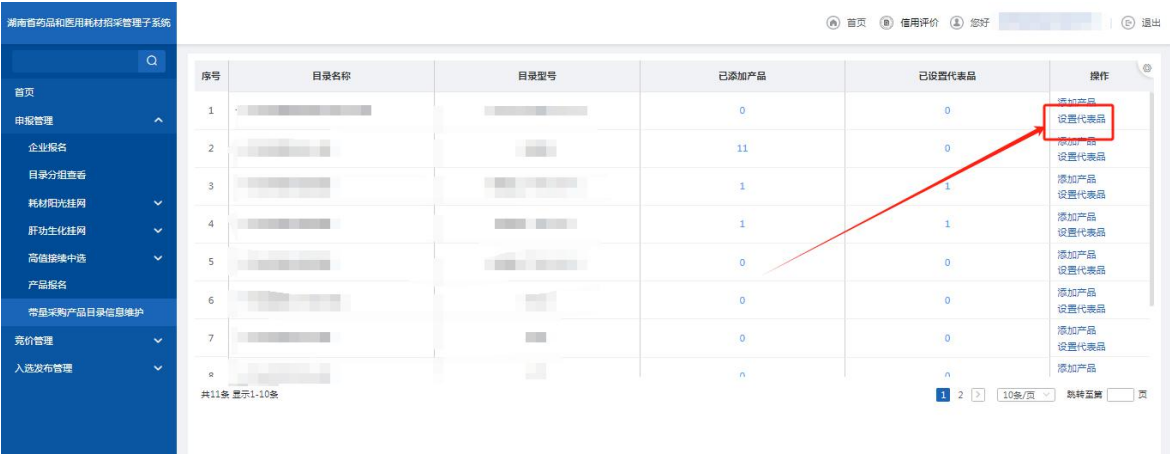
湖南省药品和医用耗材招采管理子系统

首页 信用评价 您好 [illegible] | 退出

首页
申报管理
企业报名
目录分组查看
耗材阳光挂网
肝功生化挂网
高值接续中选
产品报名
带量采购产品目录信息维护
竞价管理
入选发布管理

| 序号 | 目录名称 | 目录型号 | 已添加产品 | 已设置代表品 | 操作 |
|---|---|---|---|---|---|
| 1 | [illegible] | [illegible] | 0 | 0 | 添加产品 设置代表品 |
| 2 | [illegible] | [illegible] | 11 | 0 | 添加产品 设置代表品 |
| 3 | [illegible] | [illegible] | 1 | 1 | 添加产品 设置代表品 |
| 4 | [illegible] | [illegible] | 1 | 1 | 添加产品 设置代表品 |
| 5 | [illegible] | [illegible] | 0 | 0 | 添加产品 设置代表品 |
| 6 | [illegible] | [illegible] | 0 | 0 | 添加产品 设置代表品 |
| 7 | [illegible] | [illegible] | 0 | 0 | 添加产品 设置代表品 |
| 8 | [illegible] | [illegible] | 0 | 0 | 添加产品 |

共11条 显示1-10条

1 2 > 10条/页 跳转至第 页